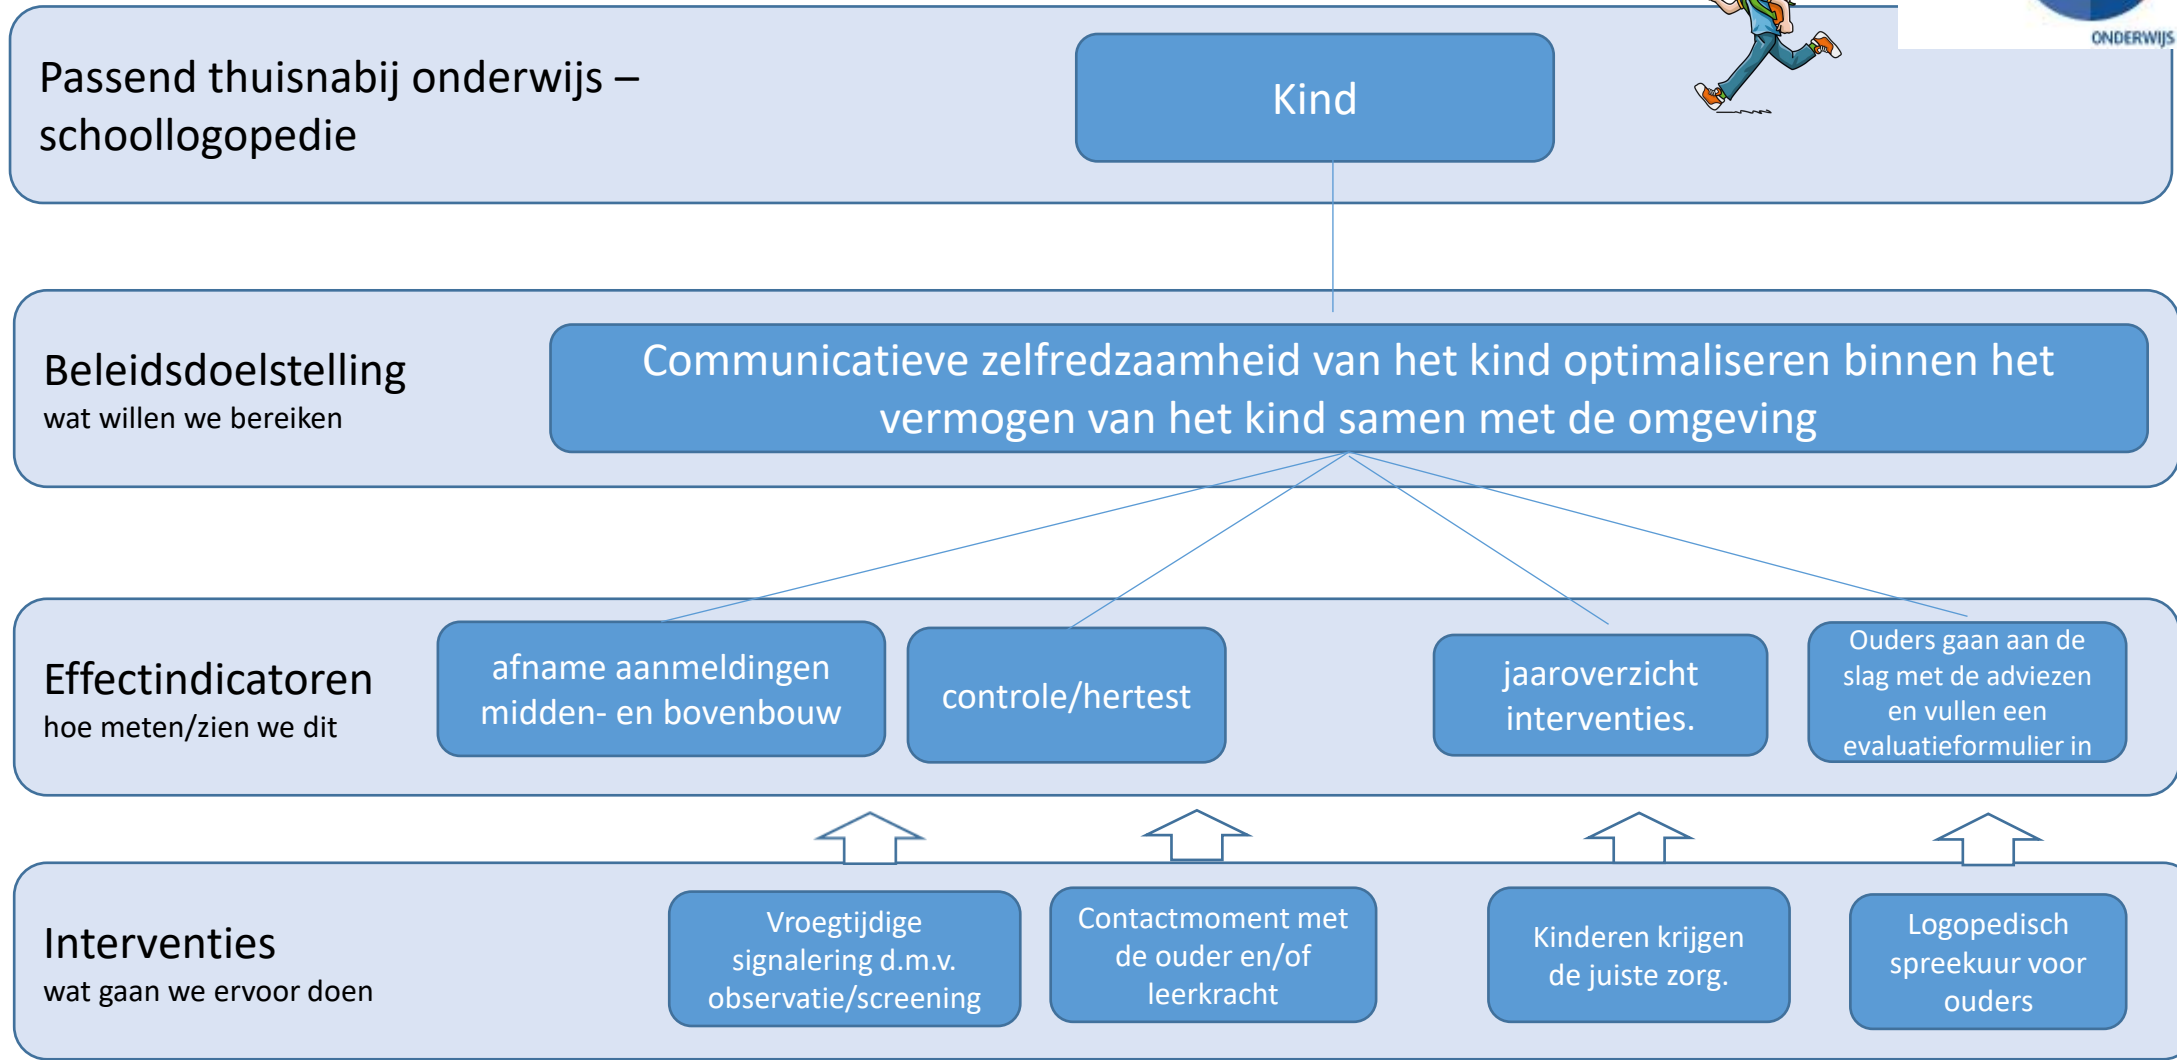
Passend thuisnabij onderwijs – schoollogopedie

Kind

ONDERWIJS

Beleidsdoelstelling
wat willen we bereiken

Communicatieve zelfredzaamheid van het kind optimaliseren binnen het vermogen van het kind samen met de omgeving

Effectindicatoren
hoe meten/zien we dit

afname aanmeldingen midden- en bovenbouw

controle/hertest

jaaroverzicht interventies.

Ouders gaan aan de slag met de adviezen en vullen een evaluatieformulier in

Interventies
wat gaan we ervoor doen

Vroegtijdige signalering d.m.v. observatie/screening

Contactmoment met de ouder en/of leerkracht

Kinderen krijgen de juiste zorg.

Logopedisch spreekuur voor ouders